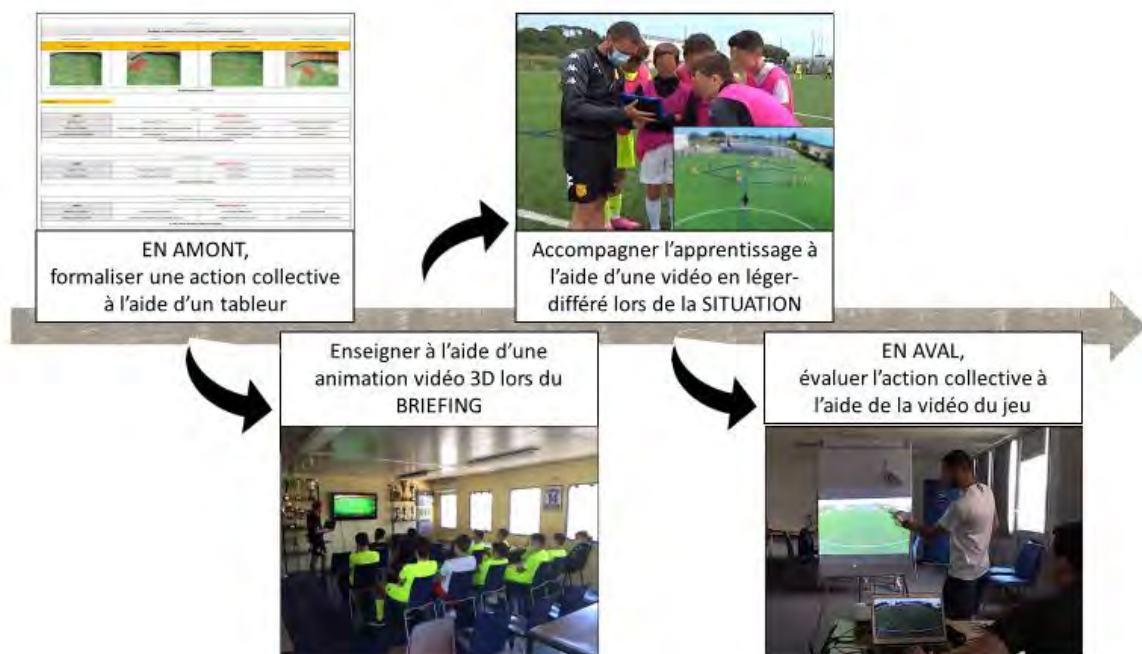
EN AMONT,
formaliser une action collective à l'aide d'un tableur

Accompagner l'apprentissage à l'aide d'une vidéo en léger-différé lors de la SITUATION

Enseigner à l'aide d'une animation vidéo 3D lors du BRIEFING

EN AVAL,
évaluer l'action collective à l'aide de la vidéo du jeu